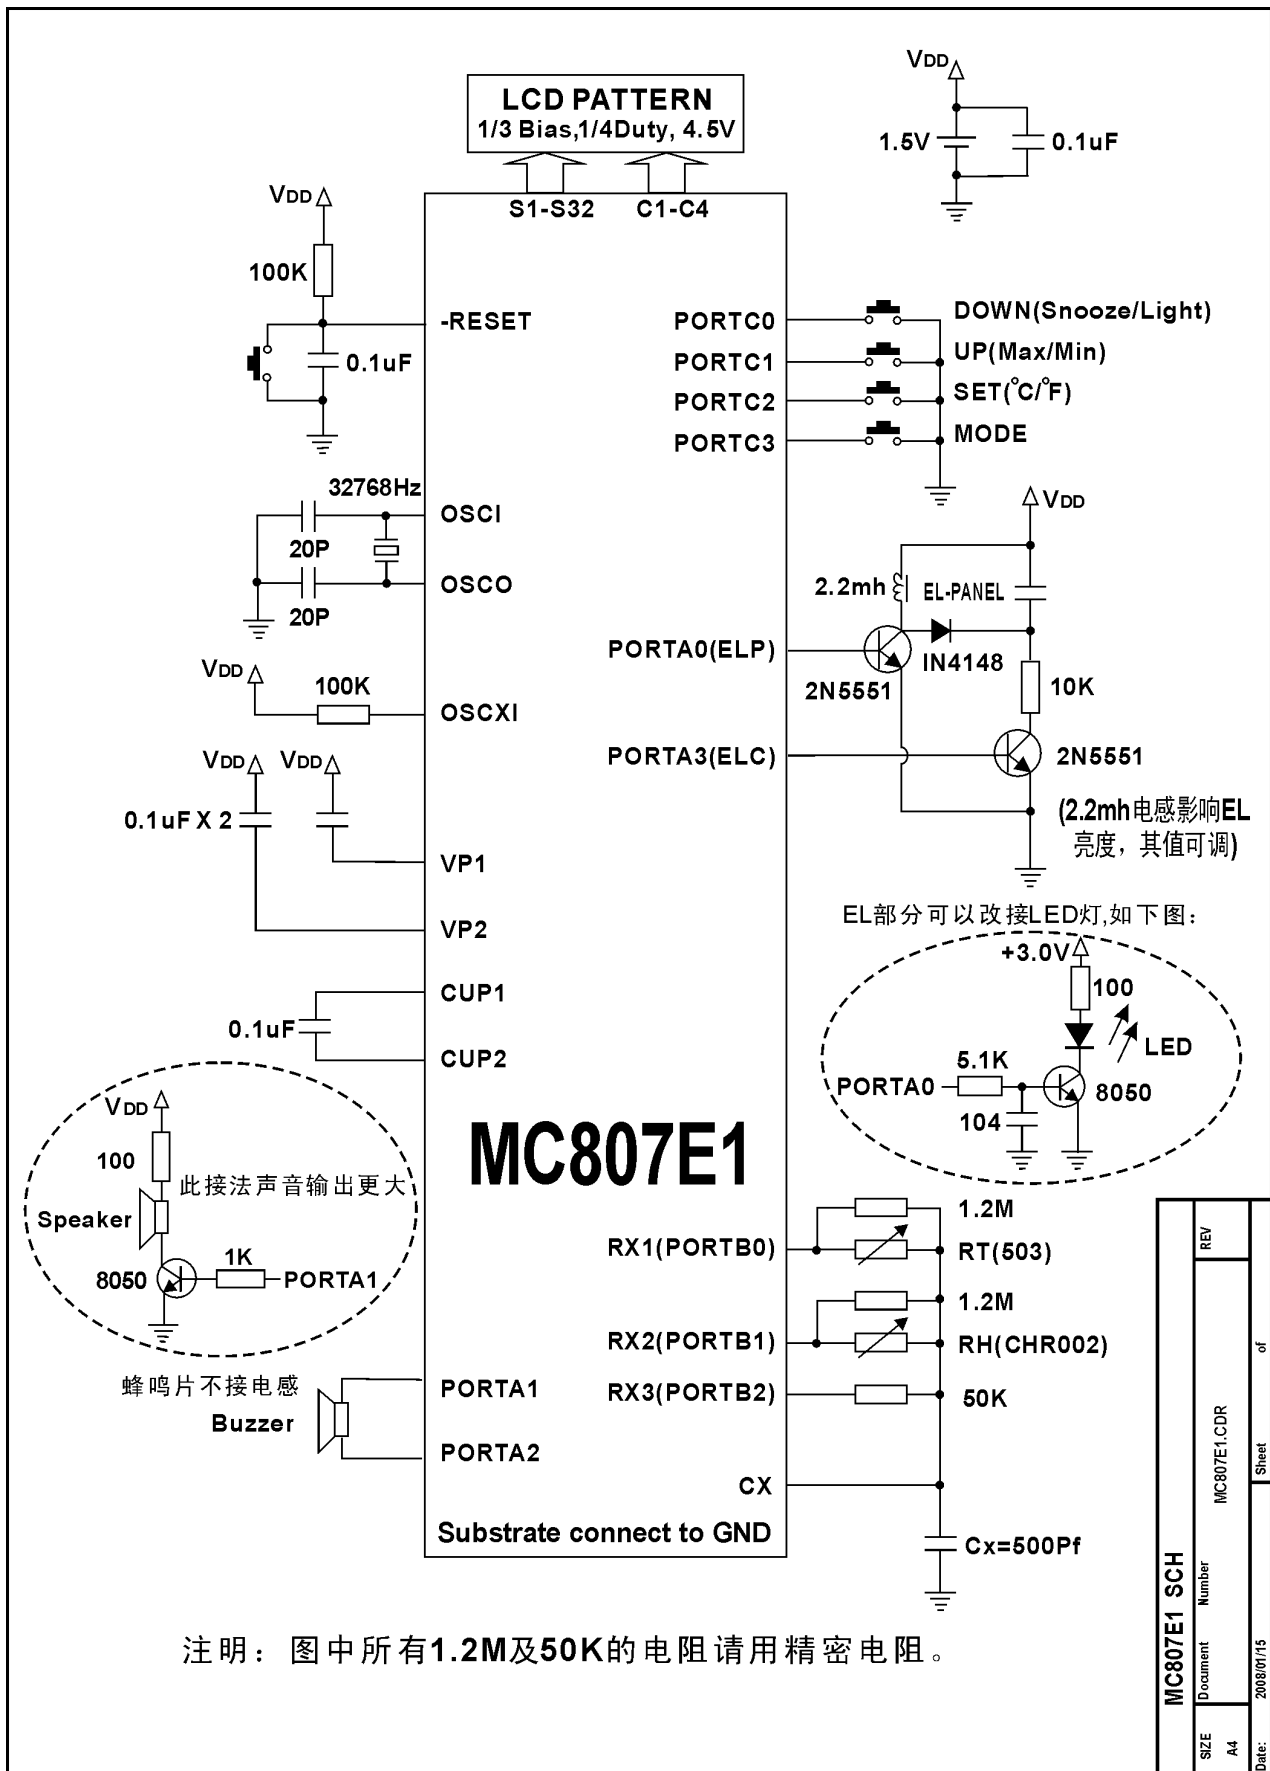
LCD PATTERN
1/3 Bias,1/4Duty, 4.5V

VDD
1.5V
0.1uF

S1-S32
C1-C4

VDD
100K
-RESET
0.1uF

PORTC0
PORTC1
PORTC2
PORTC3

DOWN(Snooze/Light)
UP(Max/Min)
SET(°C/°F)
MODE

32768Hz
OSCI
20P
OSCO
20P

VDD
2.2mh
EL-PANEL
PORTA0(ELP)
IN4148
2N5551
10K

VDD
100K
OSCXI

PORTA3(ELC)
2N5551

VDD
VDD
0.1uF X 2
(2.2mh电感影响EL亮度，其值可调)

VP1
VP2

EL部分可以改接LED灯,如下图:
+3.0V
100
LED
5.1K
PORTA0
8050
104

CUP1
0.1uF
CUP2

VDD
100
此接法声音输出更大
Speaker
8050
1K
PORTA1

MC807E1

RX1(PORTB0)
1.2M
RT(503)
RX2(PORTB1)
1.2M
RH(CHR002)
RX3(PORTB2)
50K

蜂鸣片不接电感
Buzzer
PORTA1
PORTA2

CX
Substrate connect to GND
Cx=500Pf

注明：图中所有1.2M及50K的电阻请用精密电阻。

MC807E1 SCH
SIZE A4
Document Number MC807E1.CDR
REV
Date: 2008/01/15
Sheet of